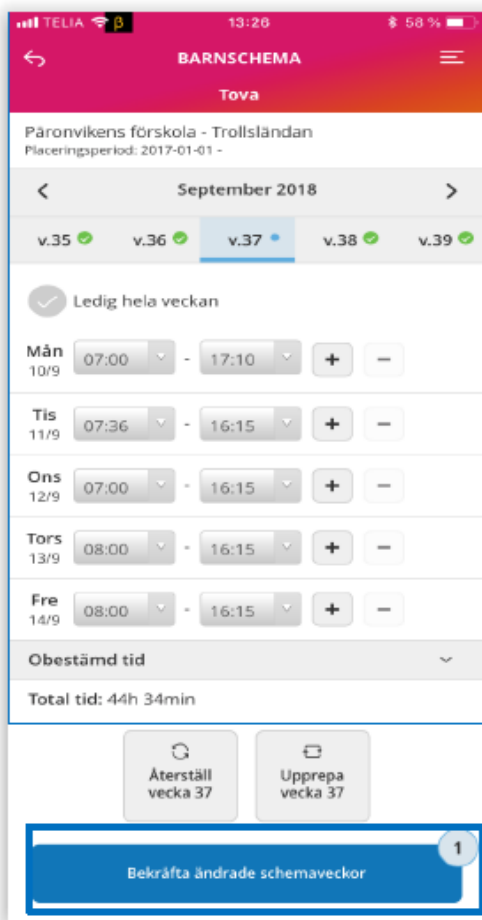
TELIA β 13:26 58 %

BARNSCHEMA

Tova

Päronvikens förskola - Trollsländan
Placeringsperiod: 2017-01-01 -

September 2018

v.35 v.36 v.37 v.38 v.39

Ledig hela veckan

| | | | | | |
|---|---|---|---|---|---|
| Mån 10/9 | 07:00 | - | 17:10 | + | − |
| Tis 11/9 | 07:36 | - | 16:15 | + | − |
| Ons 12/9 | 07:00 | - | 16:15 | + | − |
| Tors 13/9 | 08:00 | - | 16:15 | + | − |
| Fre 14/9 | 08:00 | - | 16:15 | + | − |

Obestämd tid

Total tid: 44h 34min

Återställ vecka 37

Upprepa vecka 37

1

Bekräfta ändrade schemaveckor